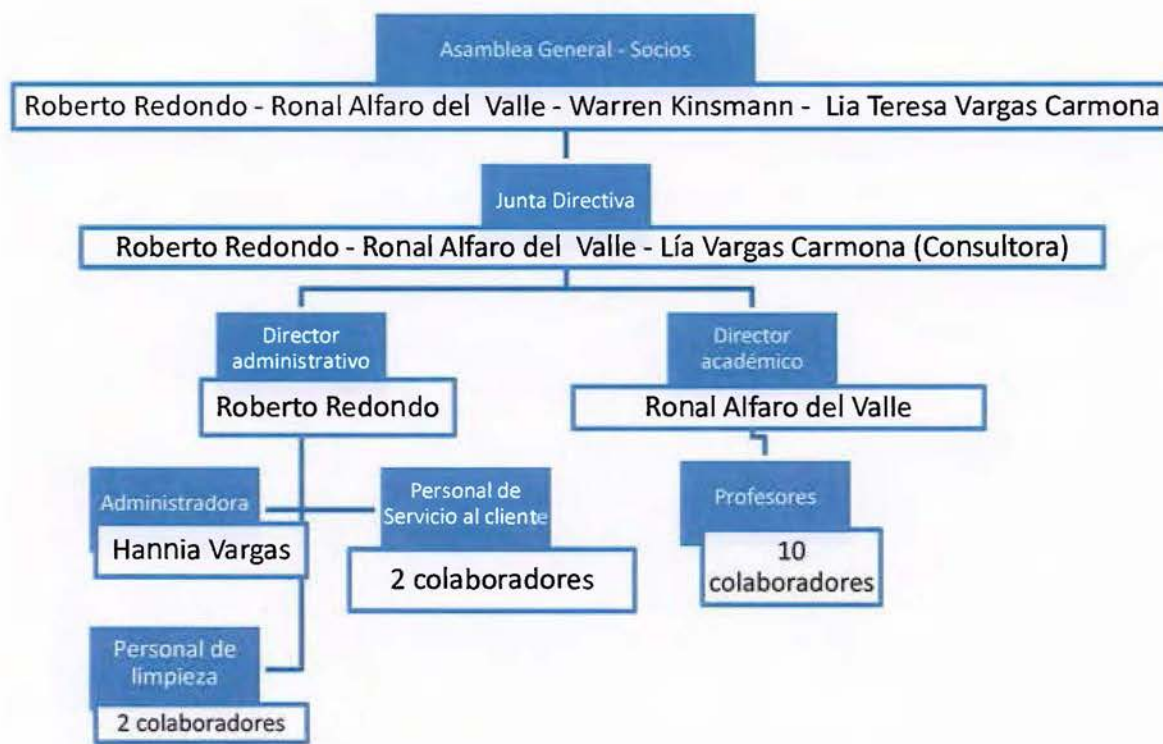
Asamblea General - Socios

Roberto Redondo - Ronal Alfaro del Valle - Warren Kinsmann - Lia Teresa Vargas Carmona

Junta Directiva

Roberto Redondo - Ronal Alfaro del Valle - Lía Vargas Carmona (Consultora)

Director administrativo

Roberto Redondo

Director académico

Ronal Alfaro del Valle

Administradora

Hannia Vargas

Personal de Servicio al cliente

2 colaboradores

Profesores

10 colaboradores

Personal de limpieza

2 colaboradores